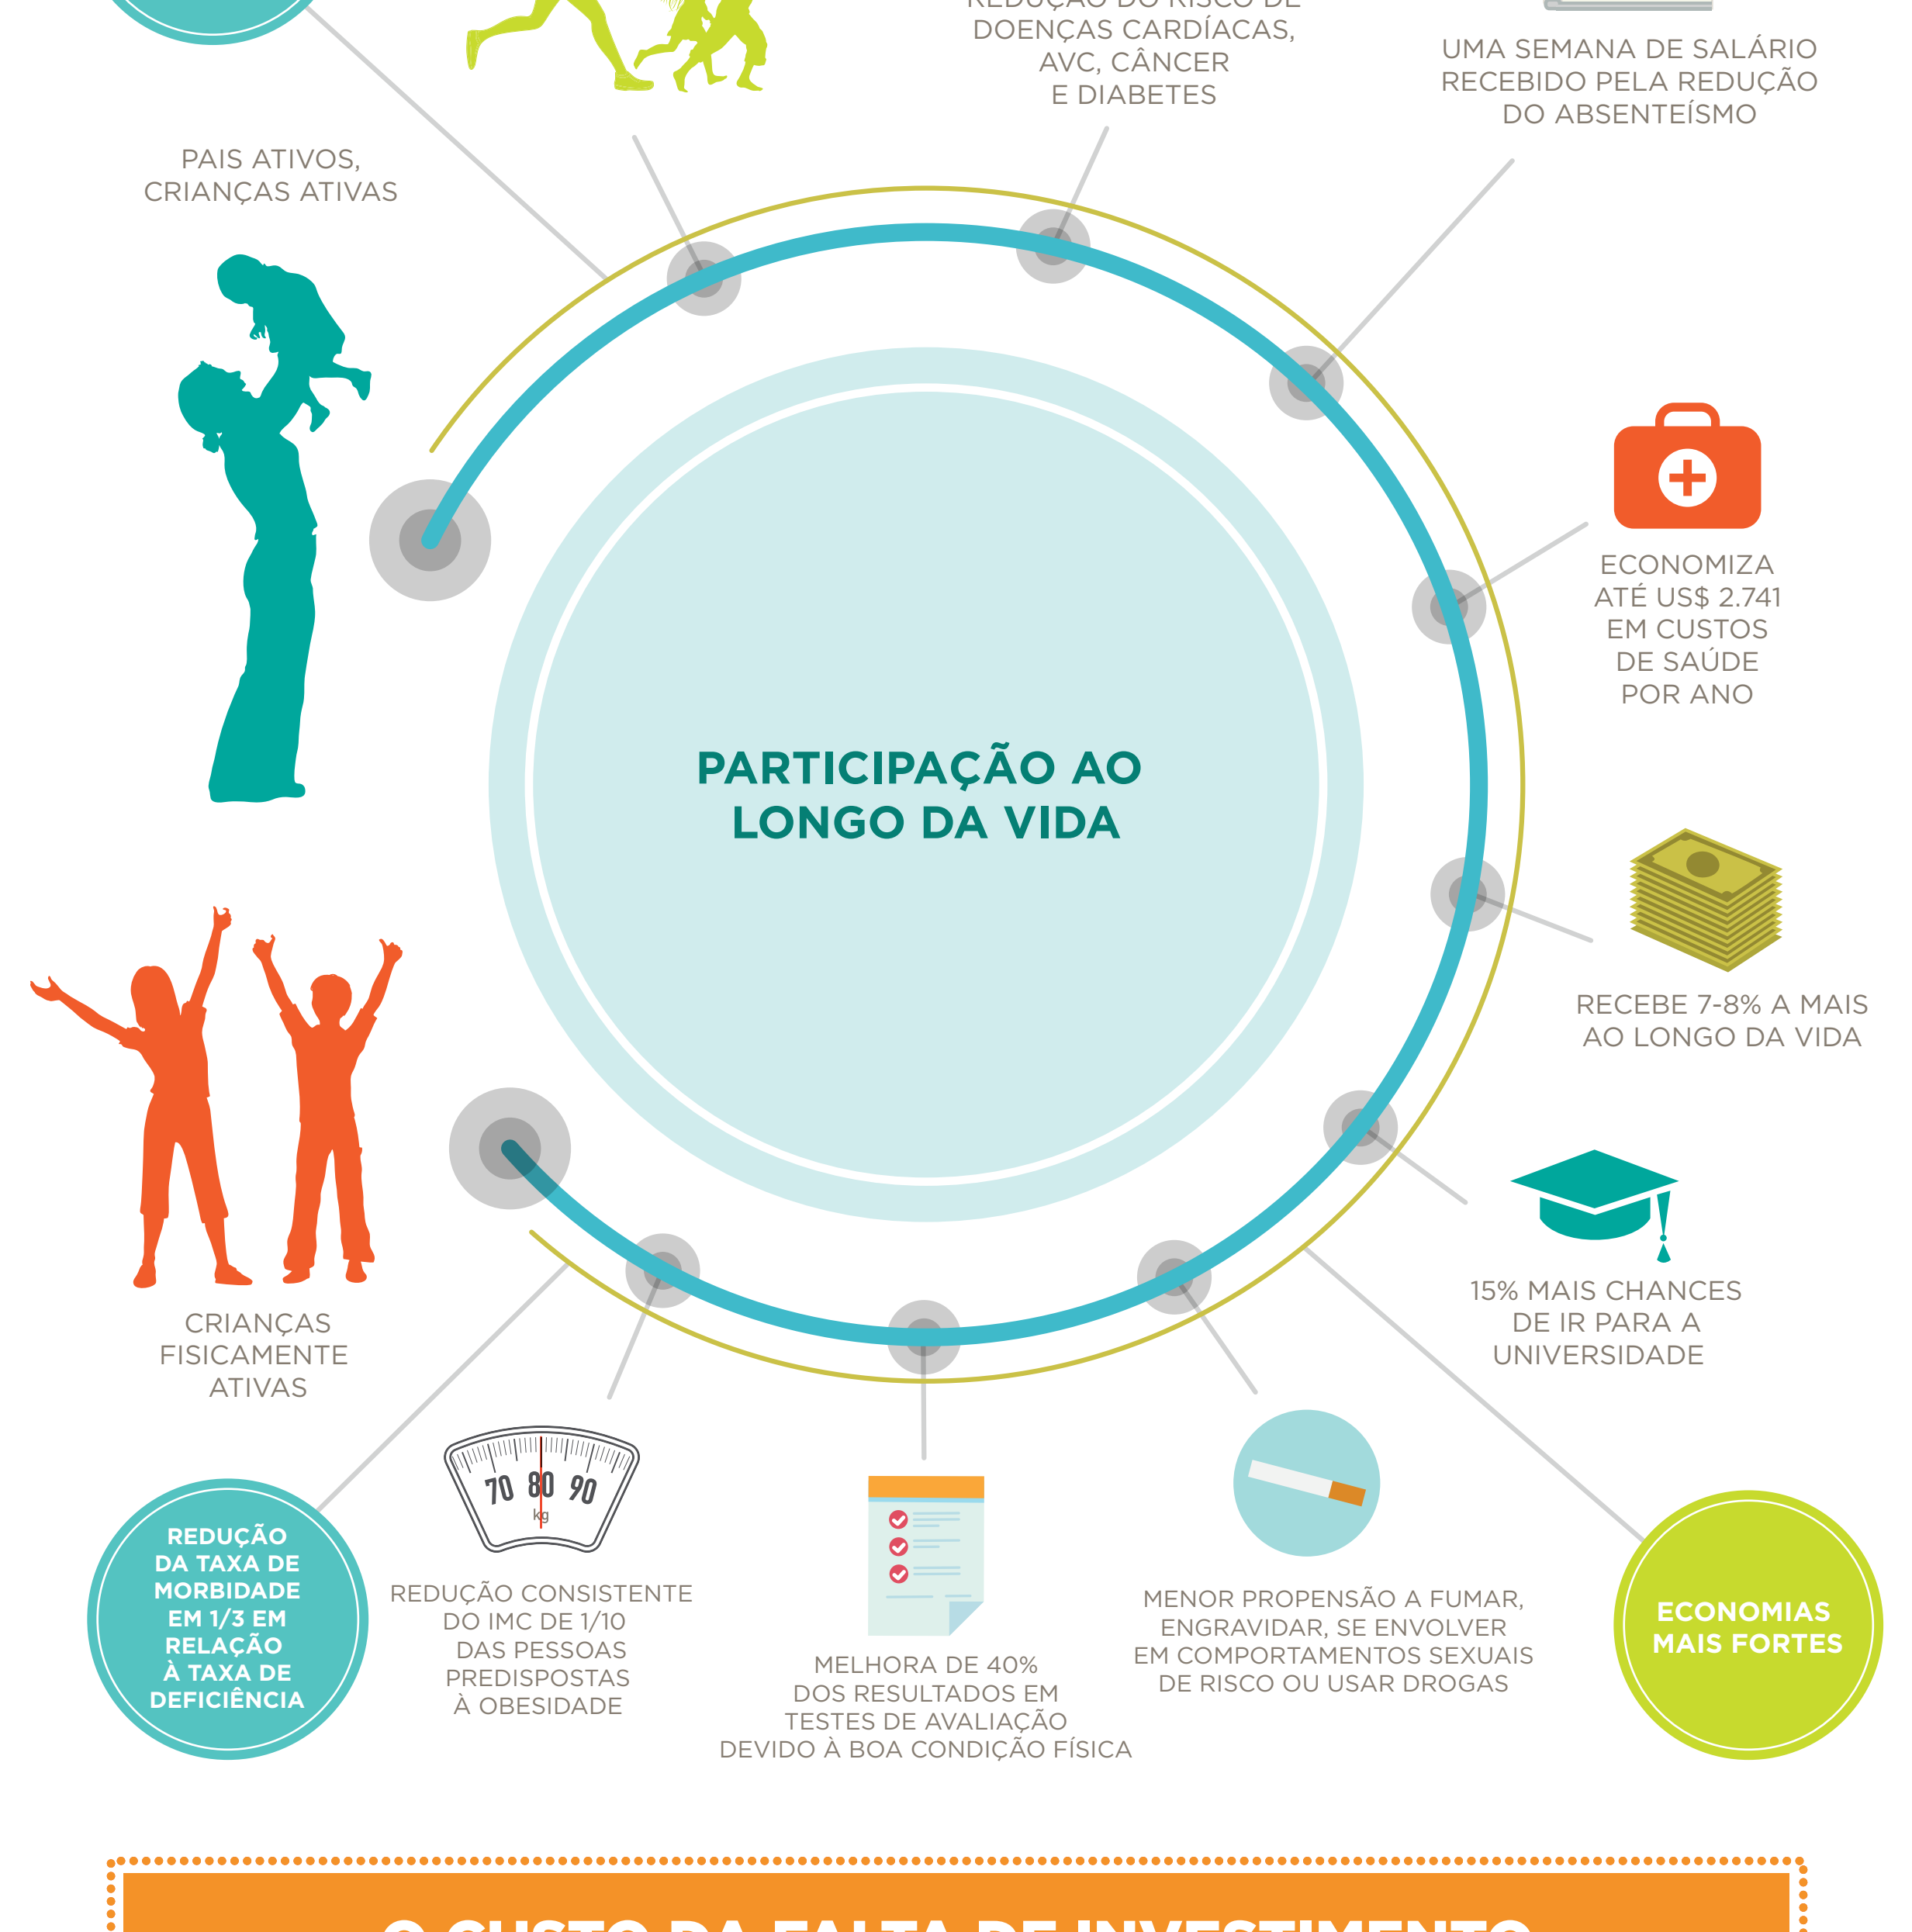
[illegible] DOENÇAS CARDÍACAS, AVC, CÂNCER E DIABETES

UMA SEMANA DE SALÁRIO RECEBIDO PELA REDUÇÃO DO ABSENTEÍSMO

PAIS ATIVOS, CRIANÇAS ATIVAS

PARTICIPAÇÃO AO LONGO DA VIDA

ECONOMIZA ATÉ US$ 2.741 EM CUSTOS DE SAÚDE POR ANO

RECEBE 7-8% A MAIS AO LONGO DA VIDA

15% MAIS CHANCES DE IR PARA A UNIVERSIDADE

CRIANÇAS FISICAMENTE ATIVAS

REDUÇÃO DA TAXA DE MORBIDADE EM 1/3 EM RELAÇÃO À TAXA DE DEFICIÊNCIA

70 80 90
kg

REDUÇÃO CONSISTENTE DO IMC DE 1/10 DAS PESSOAS PREDISPOSTAS À OBESIDADE

MELHORA DE 40% DOS RESULTADOS EM TESTES DE AVALIAÇÃO DEVIDO À BOA CONDIÇÃO FÍSICA

MENOR PROPENSÃO A FUMAR, ENGRAVIDAR, SE ENVOLVER EM COMPORTAMENTOS SEXUAIS DE RISCO OU USAR DROGAS

ECONOMIAS MAIS FORTES

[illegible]